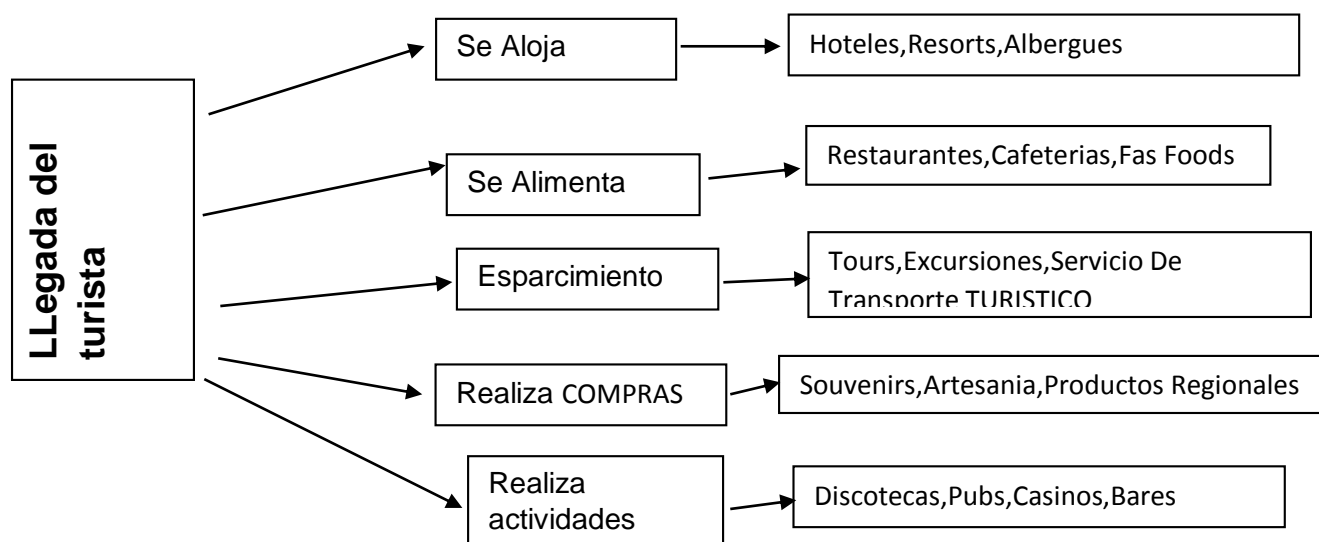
LLegada del turista

Se Aloja

Hoteles,Resorts,Albergues

Se Alimenta

Restaurantes,Cafeterias,Fas Foods

Esparcimiento

Tours,Excursiones,Servicio De Transporte TURISTICO

Realiza COMPRAS

Souvenirs,Artesania,Productos Regionales

Realiza actividades

Discotecas,Pubs,Casinos,Bares